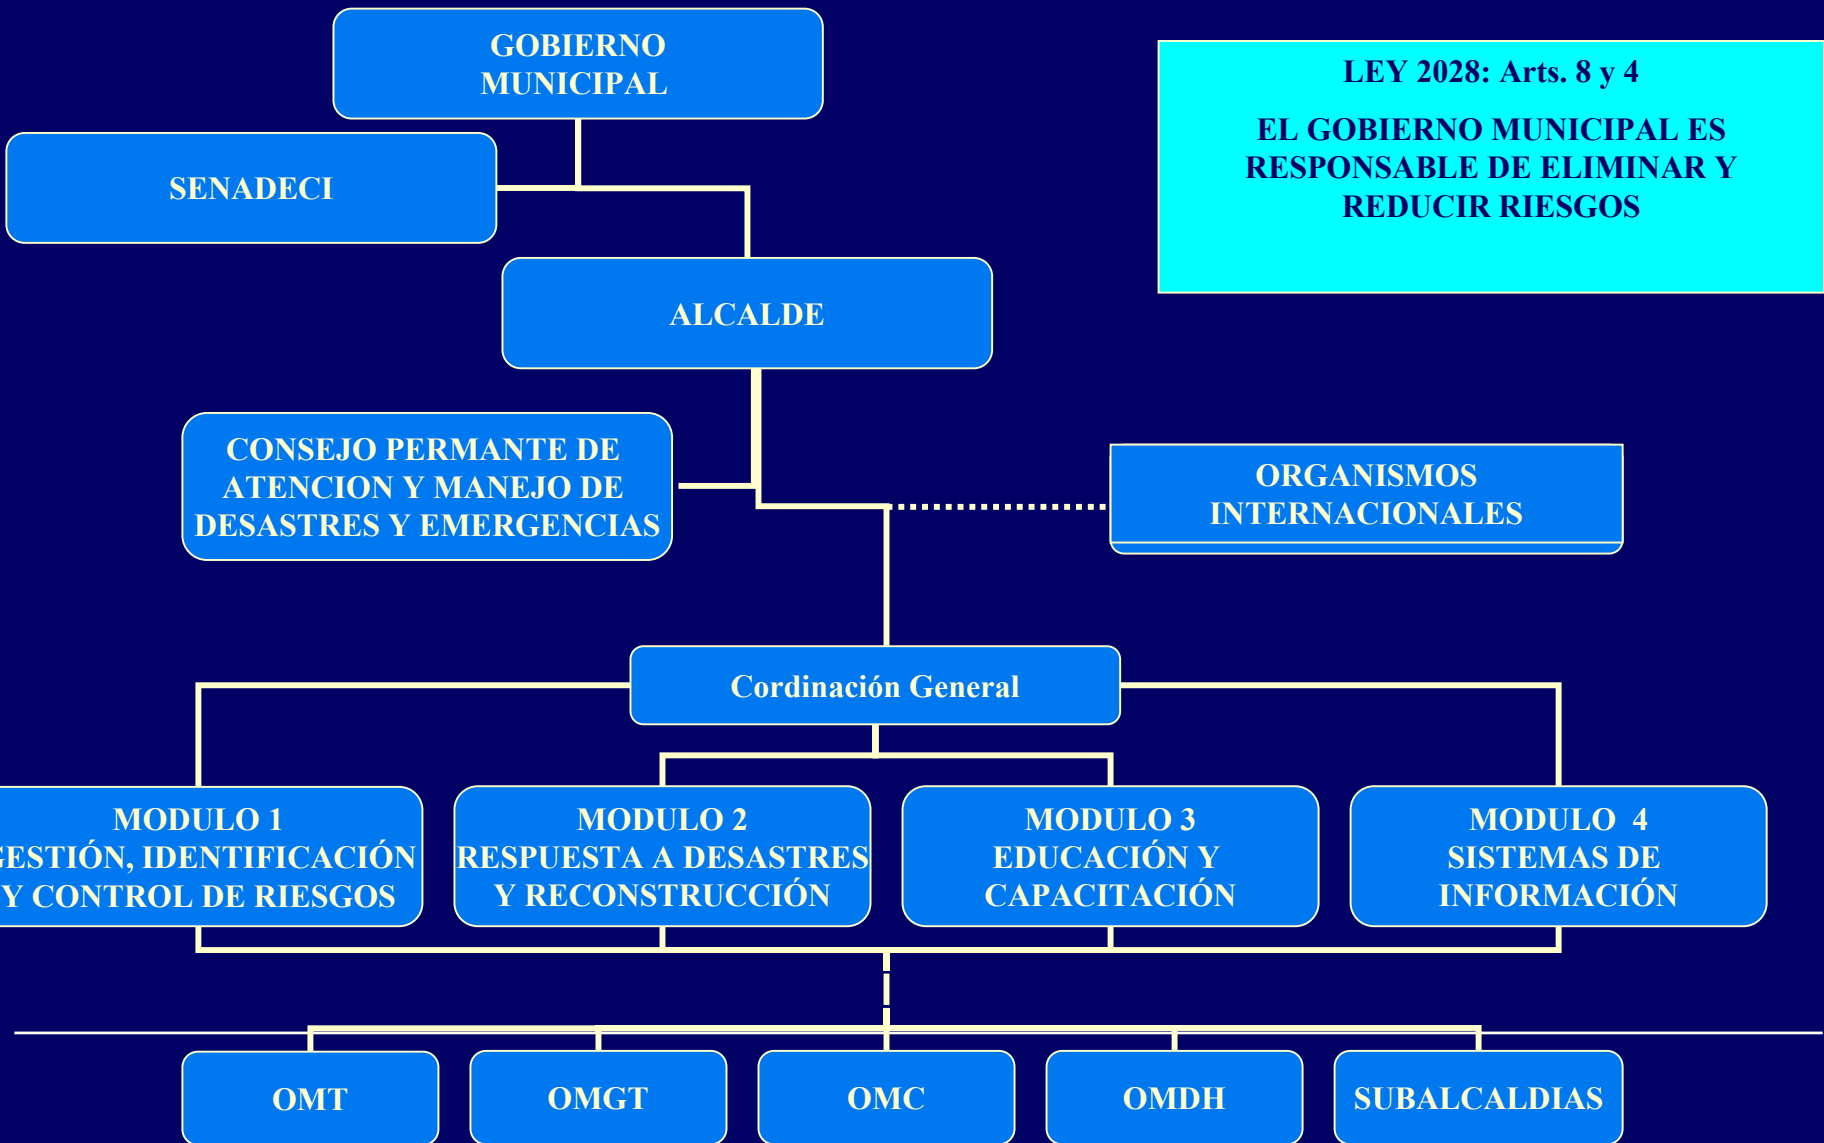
GOBIERNO MUNICIPAL

LEY 2028: Arts. 8 y 4

EL GOBIERNO MUNICIPAL ES RESPONSABLE DE ELIMINAR Y REDUCIR RIESGOS

SENADECI

ALCALDE

CONSEJO PERMANTE DE ATENCION Y MANEJO DE DESASTRES Y EMERGENCIAS

ORGANISMOS INTERNACIONALES

Cordinación General

MODULO 1 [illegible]ESTIÓN, IDENTIFICACIÓN Y CONTROL DE RIESGOS

MODULO 2 RESPUESTA A DESASTRES Y RECONSTRUCCIÓN

MODULO 3 EDUCACIÓN Y CAPACITACIÓN

MODULO 4 SISTEMAS DE INFORMACIÓN

OMT

OMGT

OMC

OMDH

SUBALCALDIAS